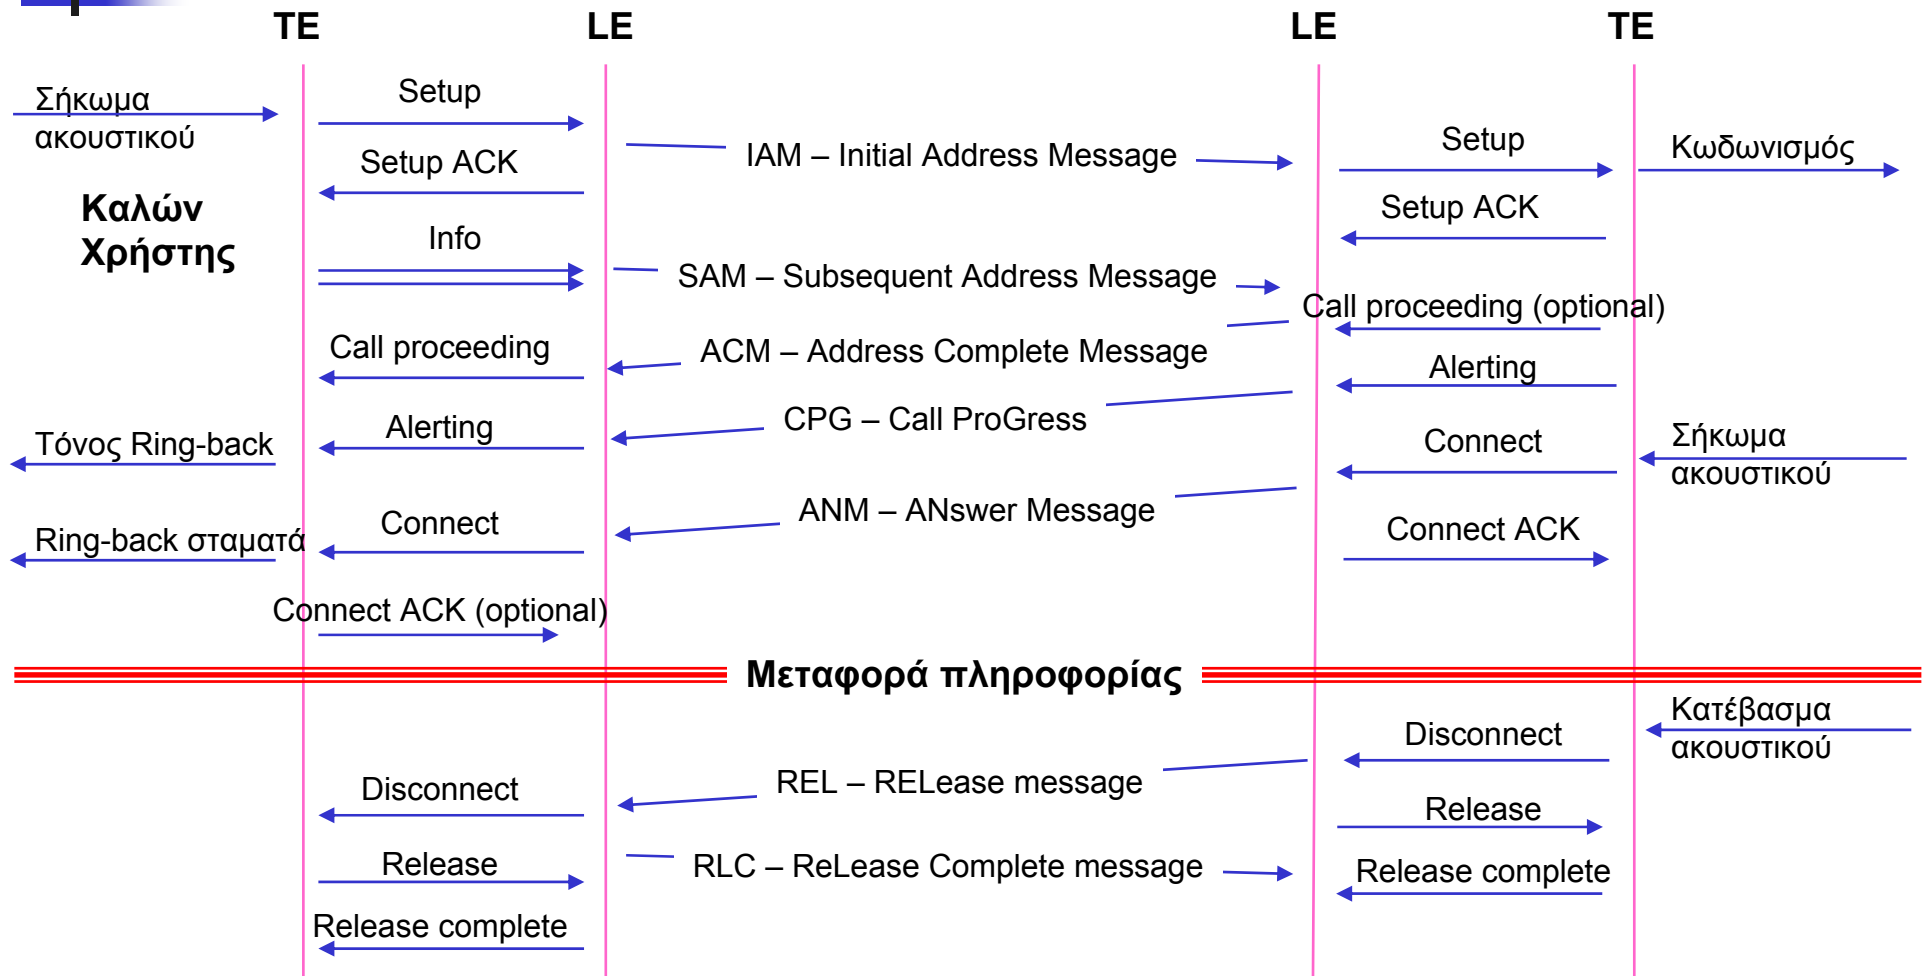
TE LE LE TE

Σήκωμα ακουστικού

Καλών Χρήστης

Setup

Setup ACK

Info

IAM – Initial Address Message

SAM – Subsequent Address Message

Setup

Κωδωνισμός

Setup ACK

Call proceeding (optional)

Call proceeding

ACM – Address Complete Message

Alerting

Τόνος Ring-back

Alerting

CPG – Call ProGress

Connect

Σήκωμα ακουστικού

Ring-back σταματά

Connect

ANM – ANswer Message

Connect ACK

Connect ACK (optional)

Μεταφορά πληροφορίας

Κατέβασμα ακουστικού

Disconnect

Disconnect

REL – RELease message

Release

Release

RLC – ReLease Complete message

Release complete

Release complete